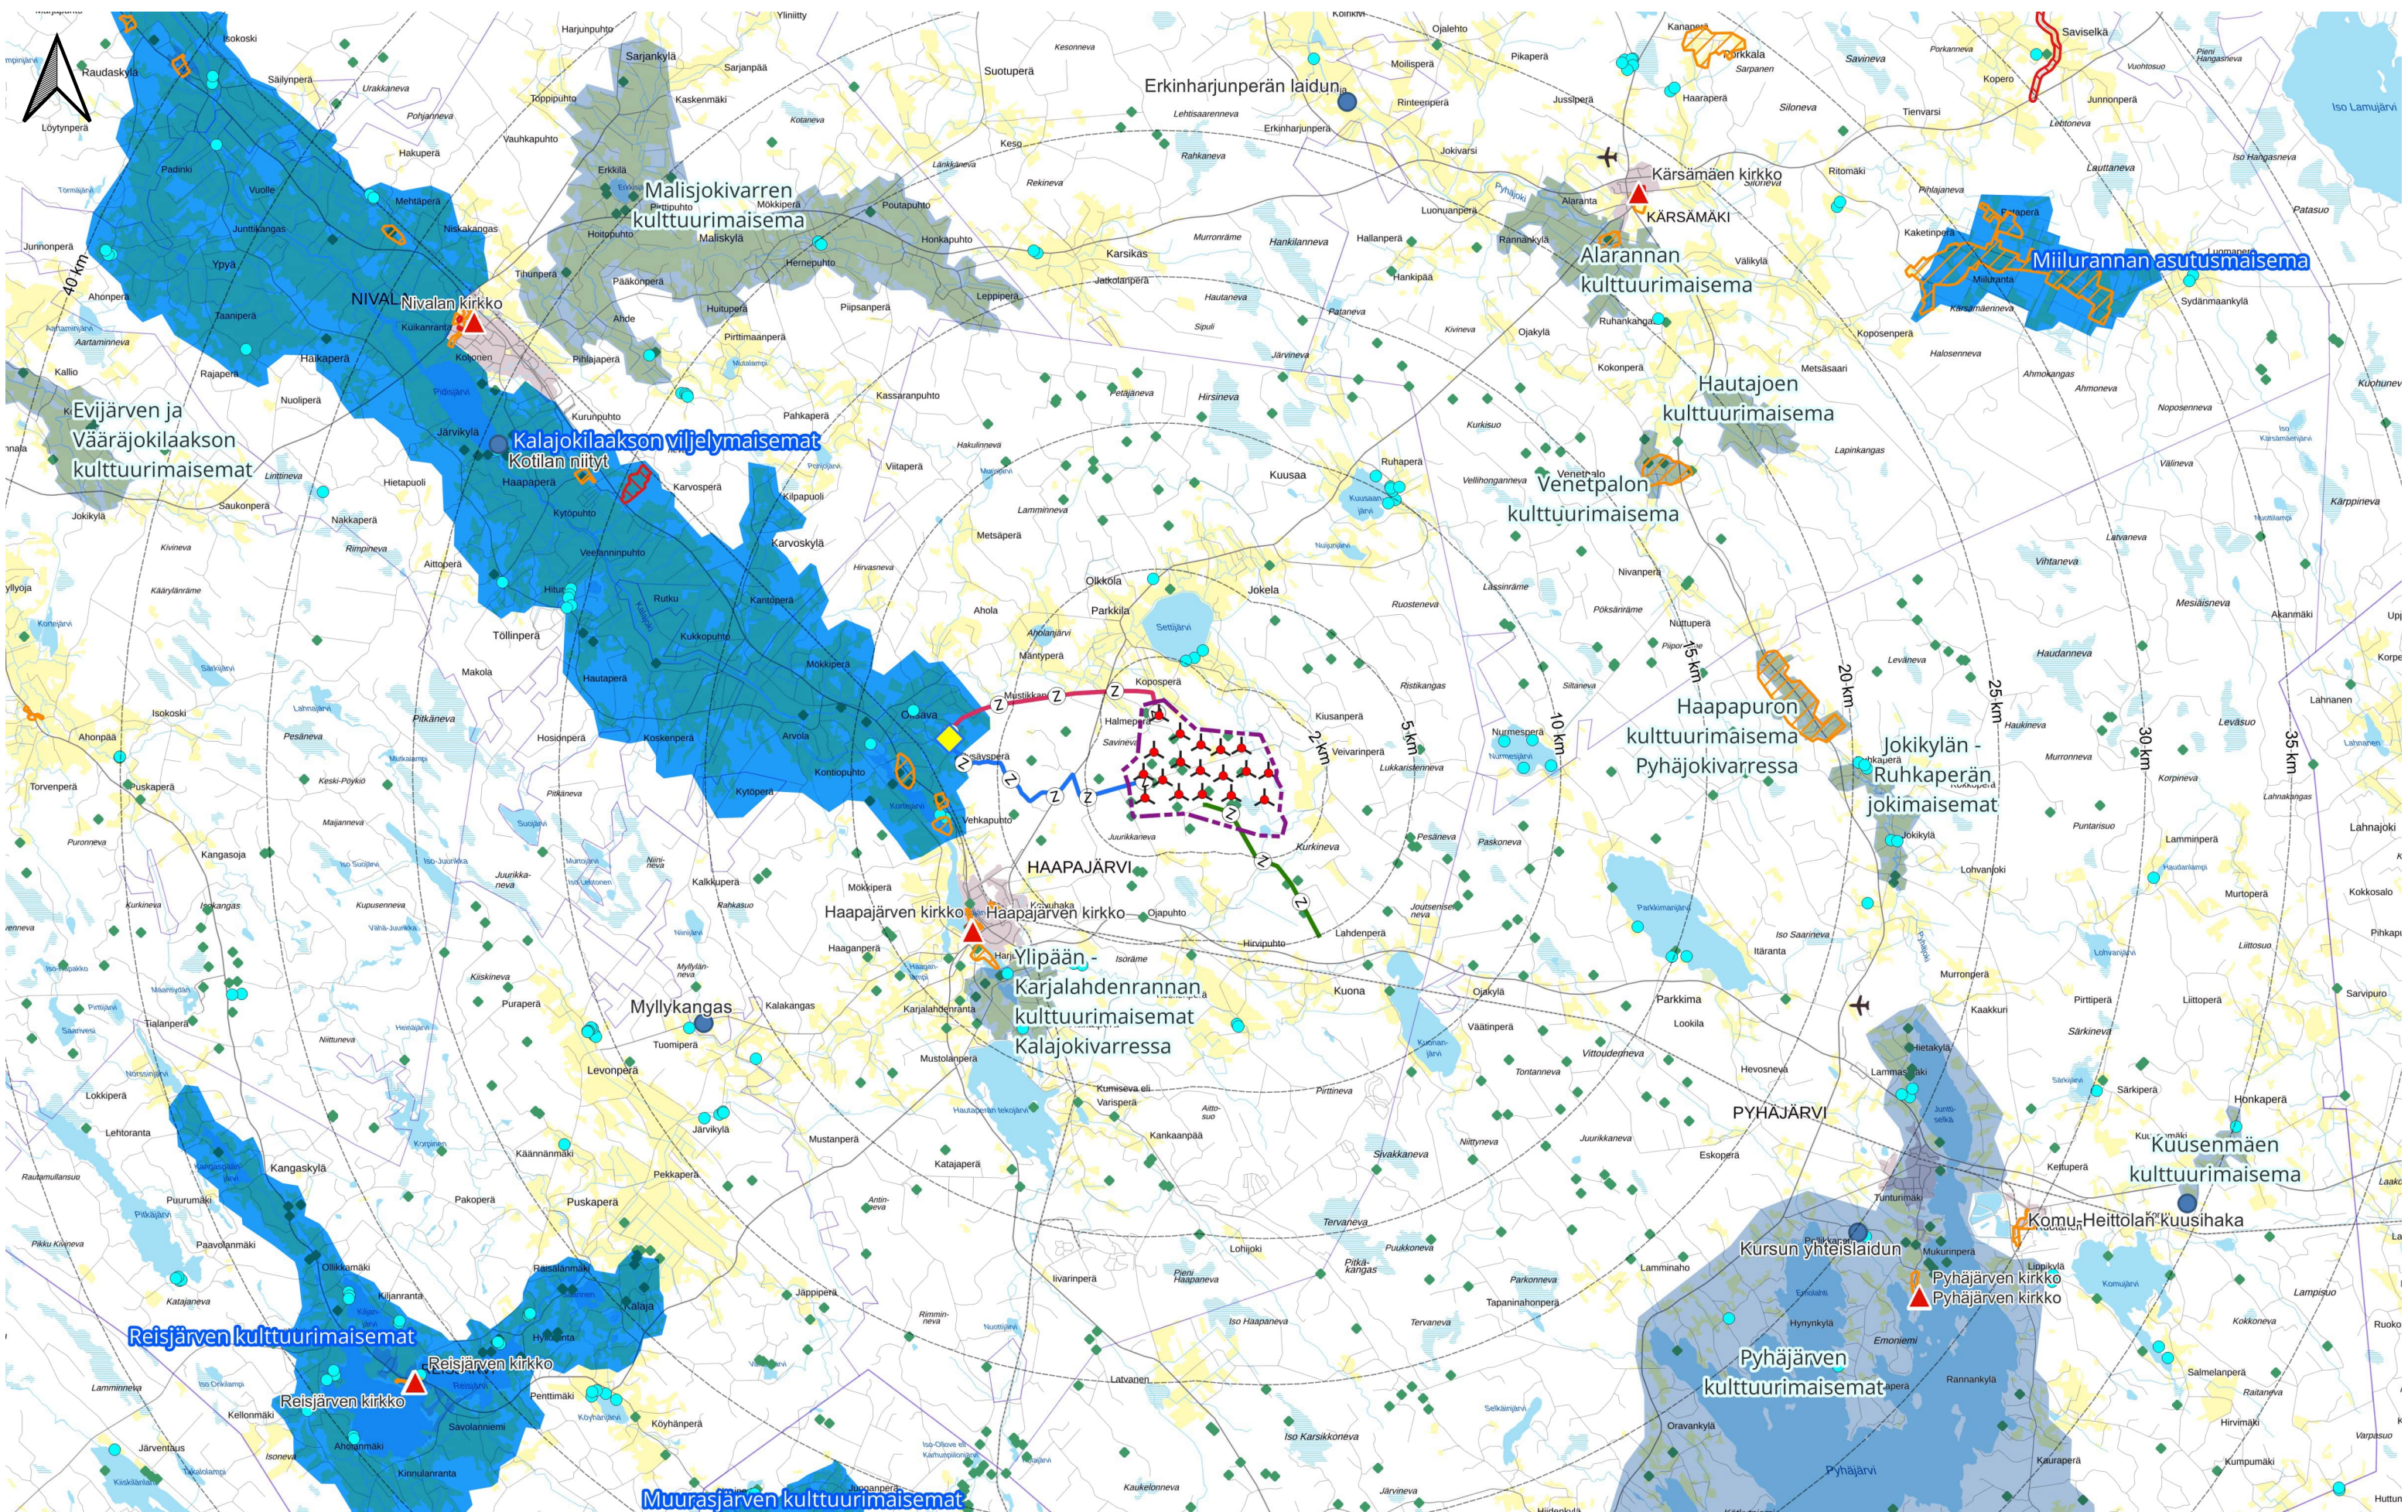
Erkinharjunperän laidun

Malisjokivarren kulttuurimaisema

Kärsämäen kirkko

KÄRSÄMÄKI

Alarannan kulttuurimaisema

Miilurannan asutusmaisema

NIVALA

Nivalan kirkko

Evijärven ja Vääräjokilaakson kulttuurimaisemat

Kalajokilaakson viljelymaisemat

Kotilan niityt

Hautajoen kulttuurimaisema

Venetpalon kulttuurimaisema

Haapapuron kulttuurimaisema Pyhäjokivarressa

Jokikylän - Ruhkaperän jokimaisemat

HAAPAJÄRVI

Haapajärven kirkko

Haapajärven kirkko

Ylipään - Karjalahdenrannan kulttuurimaisemat Kalajokivarressa

Myllykangas

PYHÄJÄRVI

Kuusenmäen kulttuurimaisema

Komu-Heittolan kuusihaka

Kursun yhteislaidun

Pyhäjärven kirkko

Pyhäjärven kirkko

Pyhäjärven kulttuurimaisemat

Reisjärven kulttuurimaisemat

Reisjärven kirkko

Reisjärven kirkko

Muurasjärven kulttuurimaisemat

2 km

5 km

10 km

15 km

20 km

25 km

30 km

35 km

40 km